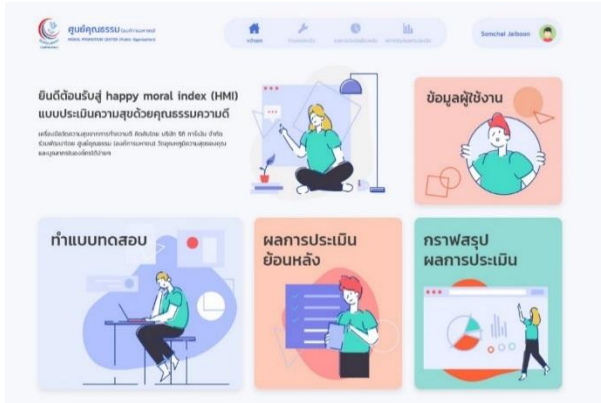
ศูนย์คุณธรรม (องค์การมหาชน)
MORAL PROMOTION CENTER (Public Organization)

หน้าแรก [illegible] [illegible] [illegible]

Somchai Jaiboon

ยินดีต้อนรับสู่ happy moral index (HMI)
แบบประเมินความสุขด้วยคุณธรรมความดี

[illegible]

ข้อมูลผู้ใช้งาน

ทำแบบทดสอบ

ผลการประเมินย้อนหลัง

กราฟสรุปผลการประเมิน